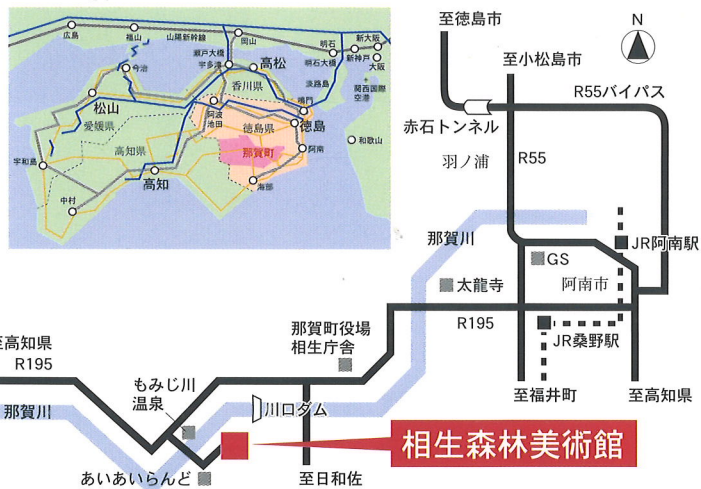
広島
福山
山陽新幹線
岡山
明石
新大阪
瀬戸大橋
明石大橋
新神戸
宇多津
大阪
今治
高松
淡路島
香川県
関西国際空港
松山
鳴門
愛媛県
阿波池田
徳島県
徳島
和歌山
宇和島
高知県
那賀町
阿南
中村
高知
海部

至徳島市
至小松島市
N
R55バイパス
赤石トンネル
羽ノ浦
R55
那賀川
GS
JR阿南駅
太龍寺
阿南市
至高知県
R195
那賀町役場
相生庁舎
JR桑野駅
R195
もみじ川
温泉
至福井町
至高知県
那賀川
川口ダム
相生森林美術館
あいあいらんど
至日和佐